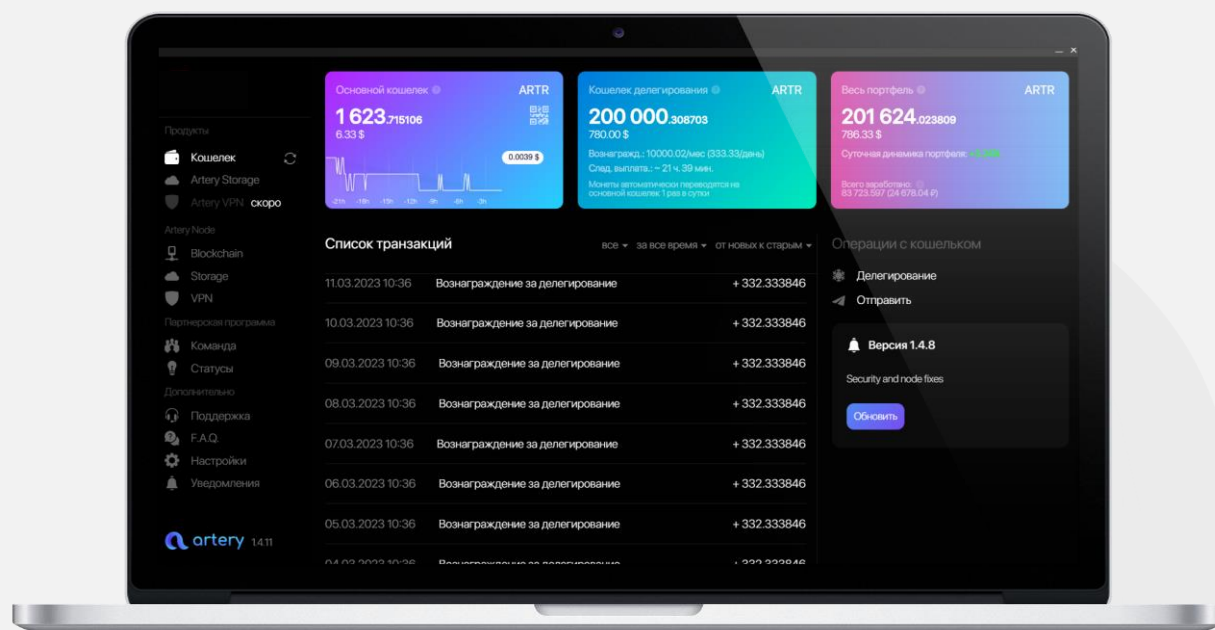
Продукты
Кошелек
Artery Storage
Artery VPN скоро
Artery Node
Blockchain
Storage
VPN
Партнерская программа
Команда
Статусы
Дополнительно
Поддержка
F.A.Q.
Настройки
Уведомления

artery 1.4.11

Основной кошелек ARTR
1 623.715106
6.33 $
0.0039 $
-21h -18h -15h -12h -9h -6h -3h

Кошелек делегирования ARTR
200 000.308703
780.00 $
Вознагражд.: 10000.02/мес (333.33/день)
След. выплата: ~ 21 ч. 39 мин.
Монеты автоматически переводятся на основной кошелек 1 раз в сутки

Весь портфель ARTR
201 624.023809
786.33 $
Суточная динамика портфеля: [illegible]
Всего заработано:
83 723.597 (24 678.04 ₽)

Список транзакций
все ▾ за все время ▾ от новых к старым ▾

| | | |
|---|---|---|
| 11.03.2023 10:36 | Вознаграждение за делегирование | + 332.333846 |
| 10.03.2023 10:36 | Вознаграждение за делегирование | + 332.333846 |
| 09.03.2023 10:36 | Вознаграждение за делегирование | + 332.333846 |
| 08.03.2023 10:36 | Вознаграждение за делегирование | + 332.333846 |
| 07.03.2023 10:36 | Вознаграждение за делегирование | + 332.333846 |
| 06.03.2023 10:36 | Вознаграждение за делегирование | + 332.333846 |
| 05.03.2023 10:36 | Вознаграждение за делегирование | + 332.333846 |
| 04.03.2023 10:36 | Вознаграждение за делегирование | + 332.333846 |

Операции с кошельком
Делегирование
Отправить

Версия 1.4.8
Security and node fixes
Обновить